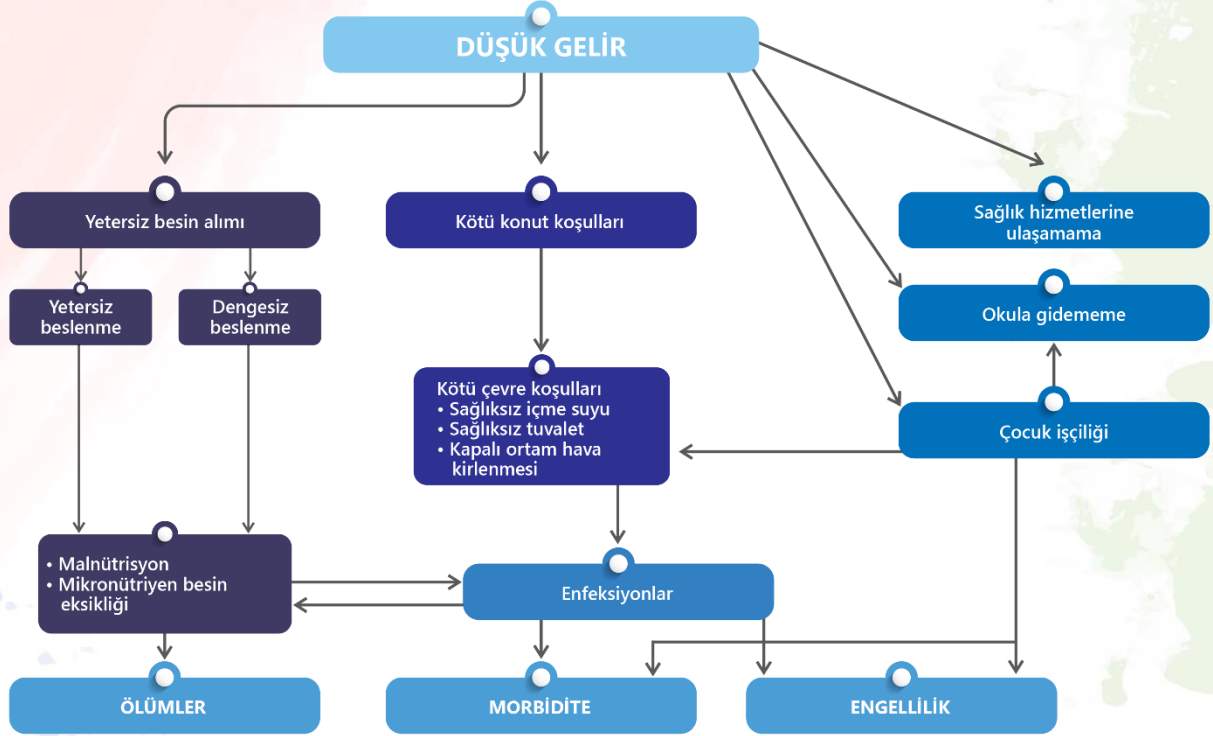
DÜŞÜK GELİR

Yetersiz besin alımı

Kötü konut koşulları

Sağlık hizmetlerine ulaşamama

Yetersiz beslenme

Dengesiz beslenme

Okula gidememe

Kötü çevre koşulları
• Sağlıksız içme suyu
• Sağlıksız tuvalet
• Kapalı ortam hava kirlenmesi

Çocuk işçiliği

• Malnütrisyon
• Mikronütriyen besin eksikliği

Enfeksiyonlar

ÖLÜMLER

MORBİDİTE

ENGELLİLİK